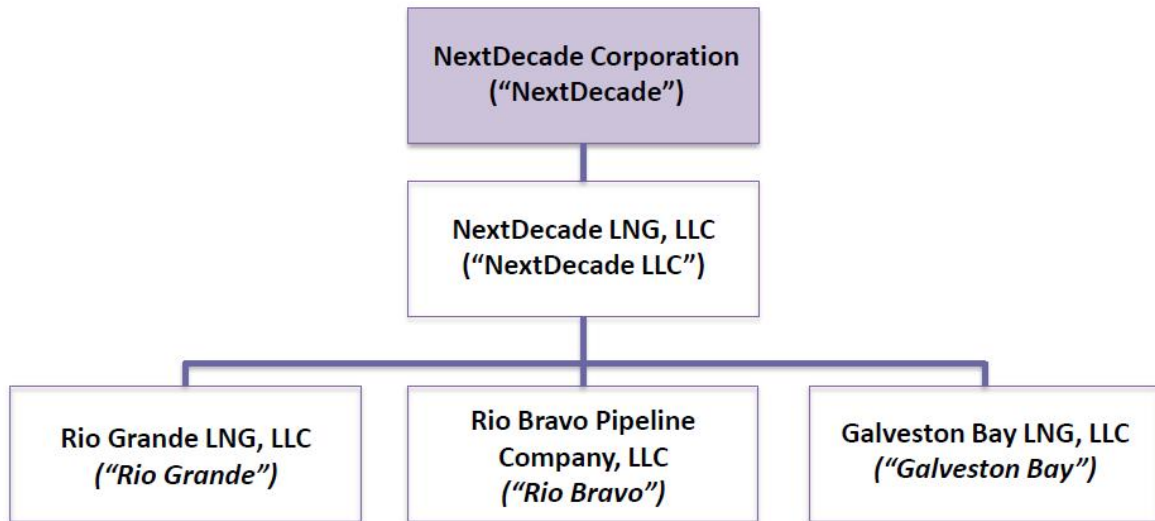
NextDecade Corporation
("NextDecade")

NextDecade LNG, LLC
("NextDecade LLC")

Rio Grande LNG, LLC
("Rio Grande")

Rio Bravo Pipeline Company, LLC
("Rio Bravo")

Galveston Bay LNG, LLC
("Galveston Bay")